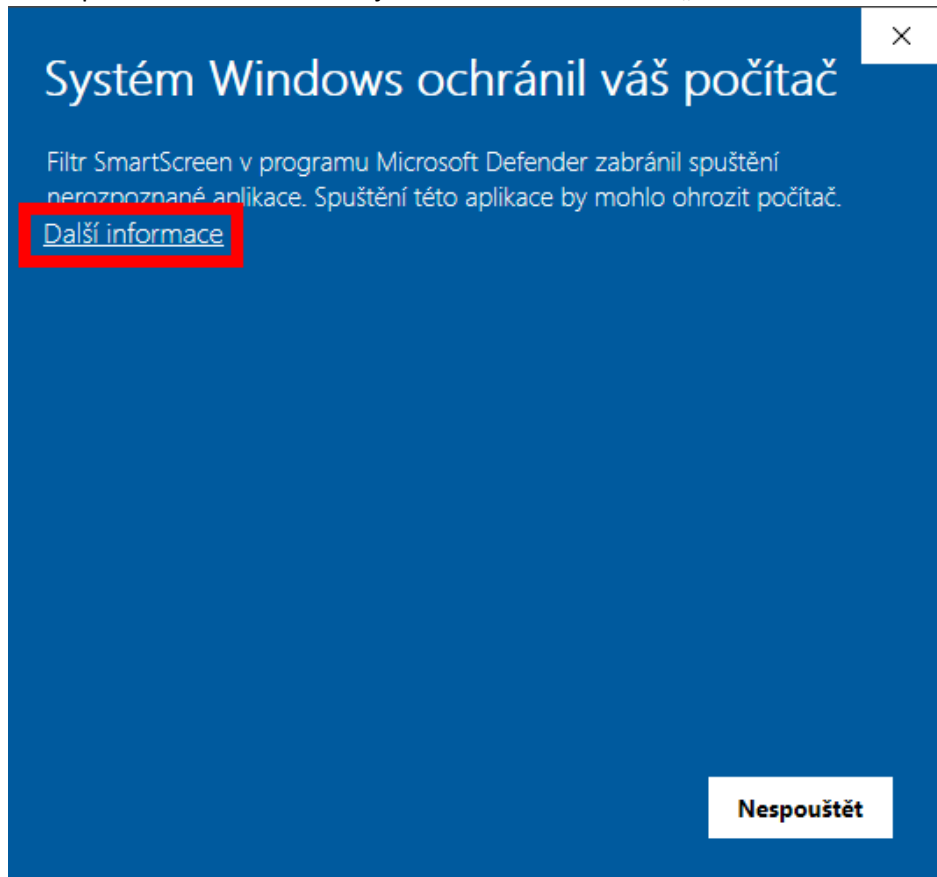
×

Systém Windows ochránil váš počítač

Filtr SmartScreen v programu Microsoft Defender zabránil spuštění nerozpoznané aplikace. Spuštění této aplikace by mohlo ohrozit počítač.
Další informace

Nespouštět